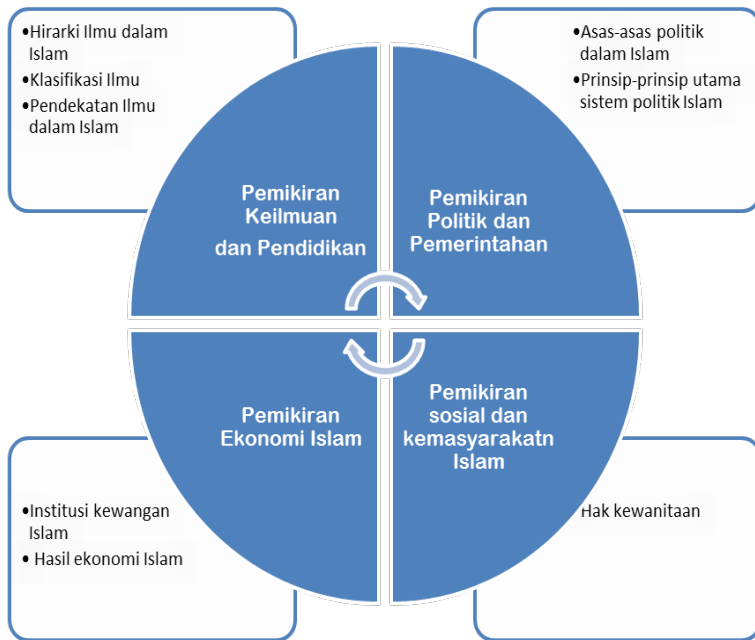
•Hirarki Ilmu dalam Islam
•Klasifikasi Ilmu
•Pendekatan Ilmu dalam Islam

•Asas-asas politik dalam Islam
•Prinsip-prinsip utama sistem politik Islam

Pemikiran Keilmuan dan Pendidikan

Pemikiran Politik dan Pemerintahan

Pemikiran Ekonomi Islam

Pemikiran sosial dan kemasyarakatn Islam

•Institusi kewangan Islam
• Hasil ekonomi Islam

Hak kewanitaan